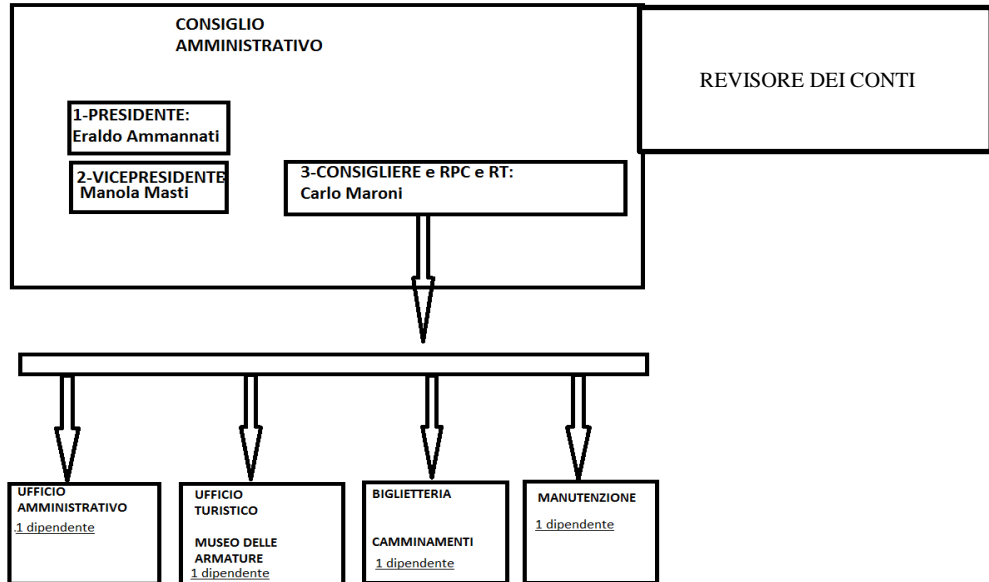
CONSIGLIO AMMINISTRATIVO

1-PRESIDENTE:
Eraldo Ammannati

2-VICEPRESIDENTE
Manola Masti

3-CONSIGLIERE e RPC e RT:
Carlo Maroni

REVISORE DEI CONTI

UFFICIO AMMINISTRATIVO
1 dipendente

UFFICIO TURISTICO

MUSEO DELLE ARMATURE
1 dipendente

BIGLIETTERIA

CAMMINAMENTI
1 dipendente

MANUTENZIONE
1 dipendente